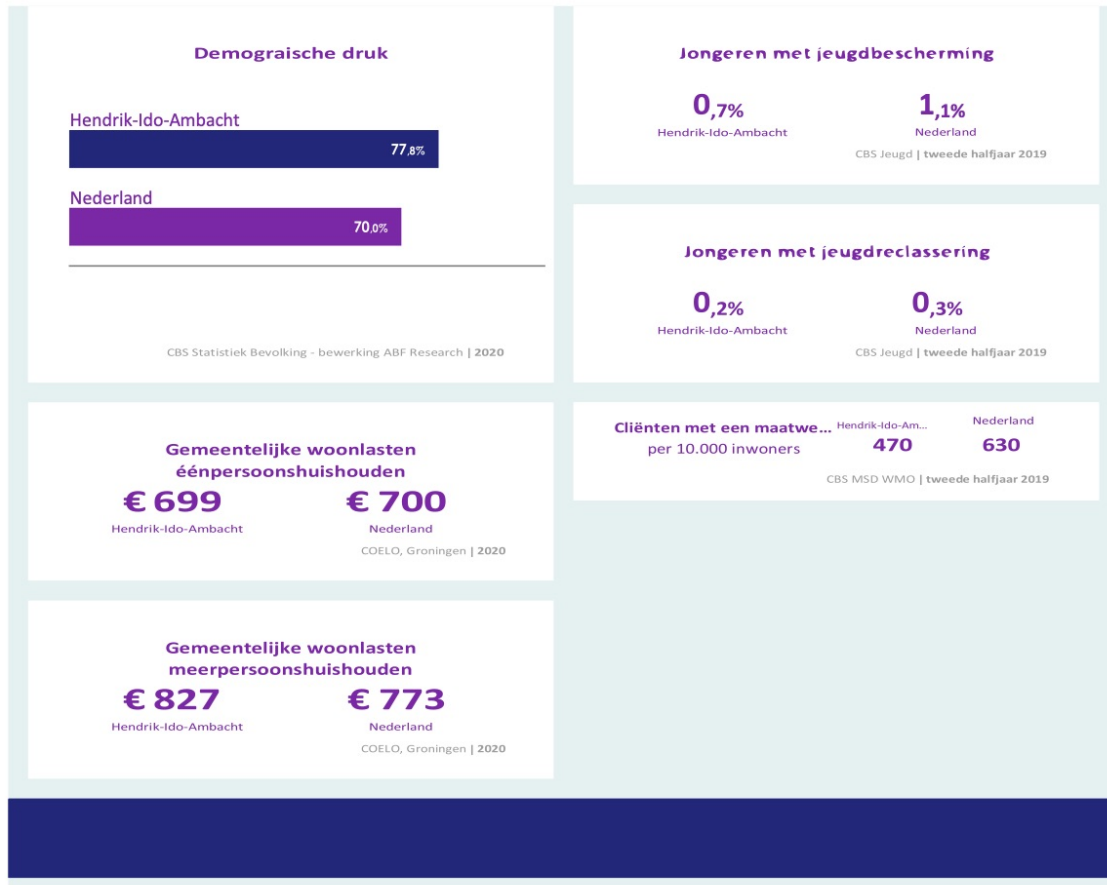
Demograische druk

Hendrik-Ido-Ambacht

77,8%

Nederland

70,0%

CBS Statistiek Bevolking - bewerking ABF Research | 2020

Jongeren met jeugdbescherming

0,7%
Hendrik-Ido-Ambacht

1,1%
Nederland

CBS Jeugd | tweede halfjaar 2019

Jongeren met jeugdreclassering

0,2%
Hendrik-Ido-Ambacht

0,3%
Nederland

CBS Jeugd | tweede halfjaar 2019

Gemeentelijke woonlasten éénpersoonshuishouden

€ 699
Hendrik-Ido-Ambacht

€ 700
Nederland

COELO, Groningen | 2020

Cliënten met een maatwe... per 10.000 inwoners

| Hendrik-Ido-Am... | Nederland |
|---|---|
| 470 | 630 |

CBS MSD WMO | tweede halfjaar 2019

Gemeentelijke woonlasten meerpersoonshuishouden

€ 827
Hendrik-Ido-Ambacht

€ 773
Nederland

COELO, Groningen | 2020